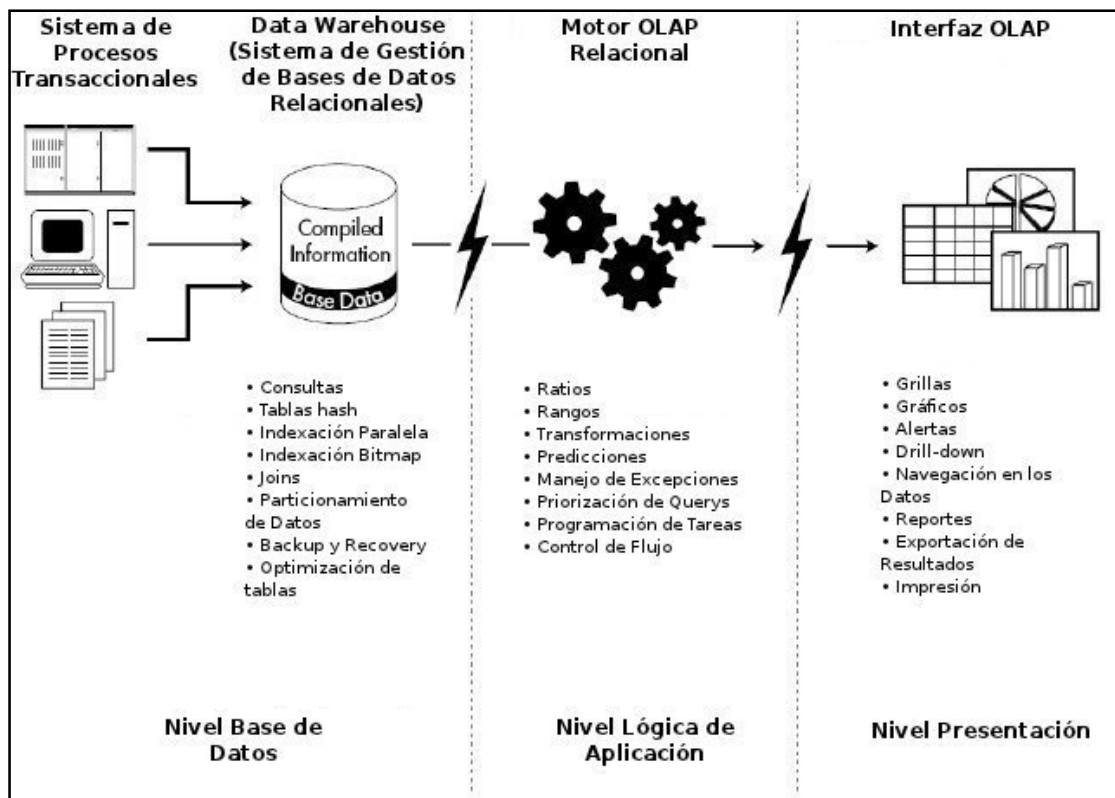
Sistema de Procesos Transaccionales

Data Warehouse (Sistema de Gestión de Bases de Datos Relacionales)

Compiled Information

Base Data

• Consultas
• Tablas hash
• Indexación Paralela
• Indexación Bitmap
• Joins
• Particionamiento de Datos
• Backup y Recovery
• Optimización de tablas

Nivel Base de Datos

Motor OLAP Relacional

• Ratios
• Rangos
• Transformaciones
• Predicciones
• Manejo de Excepciones
• Priorización de Querys
• Programación de Tareas
• Control de Flujo

Nivel Lógica de Aplicación

Interfaz OLAP

• Grillas
• Gráficos
• Alertas
• Drill-down
• Navegación en los Datos
• Reportes
• Exportación de Resultados
• Impresión

Nivel Presentación